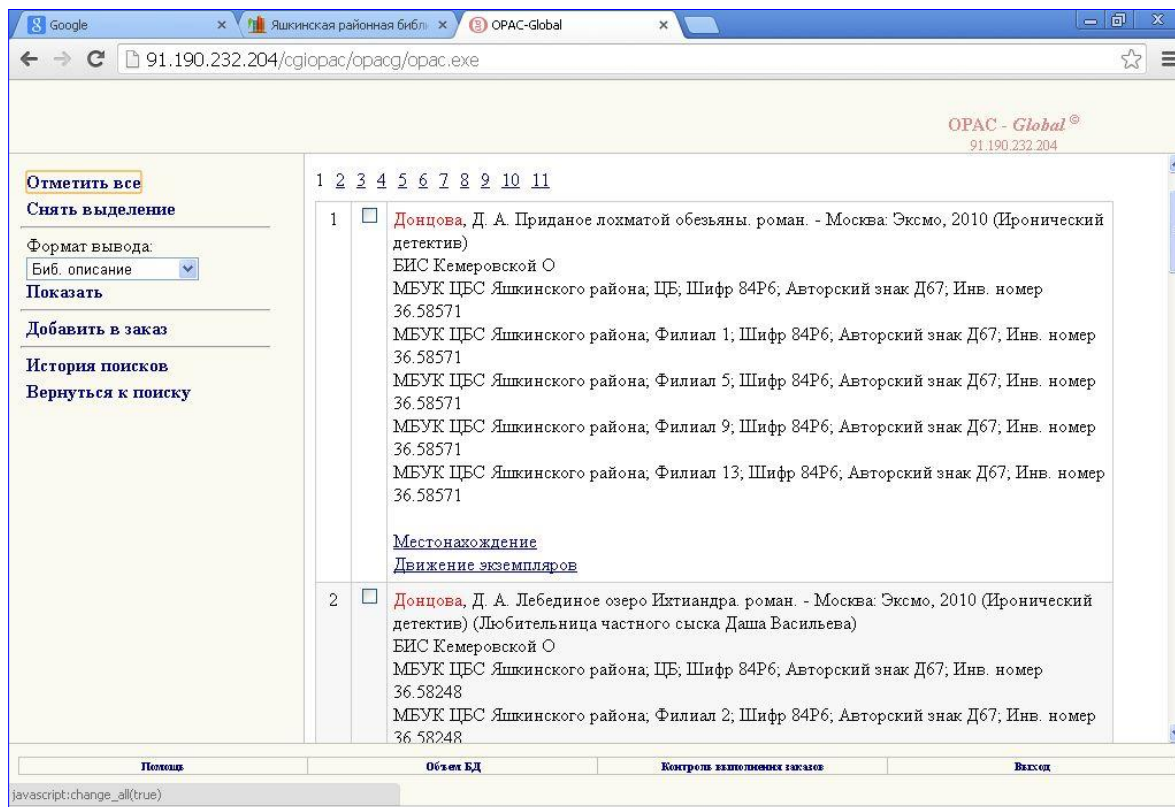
Google × Яшкинская районная библ × OPAC-Global ×

91.190.232.204/cgiopac/opacg/opac.exe

OPAC - Global ©
91.190.232.204

Отметить все
Снять выделение
Формат вывода:
Биб. описание
Показать
Добавить в заказ
История поисков
Вернуться к поиску

1 2 3 4 5 6 7 8 9 10 11

| | | |
|---|---|---|
| 1 | ☐ | Донцова, Д. А. Приданое лохматой обезьяны. роман. - Москва: Эксмо, 2010 (Иронический детектив)<br>БИС Кемеровской О<br>МБУК ЦБС Яшкинского района; ЦБ; Шифр 84Р6; Авторский знак Д67; Инв. номер 36.58571<br>МБУК ЦБС Яшкинского района; Филиал 1; Шифр 84Р6; Авторский знак Д67; Инв. номер 36.58571<br>МБУК ЦБС Яшкинского района; Филиал 5; Шифр 84Р6; Авторский знак Д67; Инв. номер 36.58571<br>МБУК ЦБС Яшкинского района; Филиал 9; Шифр 84Р6; Авторский знак Д67; Инв. номер 36.58571<br>МБУК ЦБС Яшкинского района; Филиал 13; Шифр 84Р6; Авторский знак Д67; Инв. номер 36.58571<br><br>Местонахождение<br>Движение экземпляров |
| 2 | ☐ | Донцова, Д. А. Лебединое озеро Ихтиандра. роман. - Москва: Эксмо, 2010 (Иронический детектив) (Любительница частного сыска Даша Васильева)<br>БИС Кемеровской О<br>МБУК ЦБС Яшкинского района; ЦБ; Шифр 84Р6; Авторский знак Д67; Инв. номер 36.58248<br>МБУК ЦБС Яшкинского района; Филиал 2; Шифр 84Р6; Авторский знак Д67; Инв. номер 36.58248 |

Помощь | Объем БД | Контроль выполнения заказов | Выход

javascript:change_all(true)